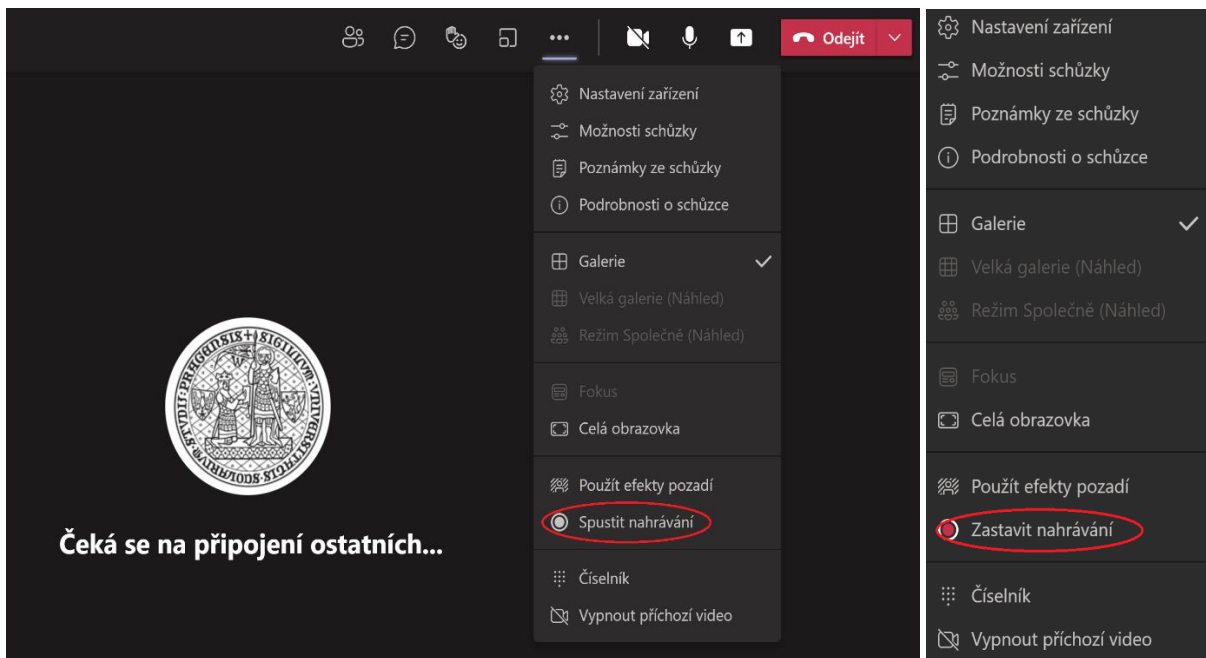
Odejít

Nastavení zařízení
Možnosti schůzky
Poznámky ze schůzky
Podrobnosti o schůzce
Galerie
Velká galerie (Náhled)
Režim Společně (Náhled)
Fokus
Celá obrazovka
Použít efekty pozadí
Spustit nahrávání
Číselník
Vypnout příchozí video

Čeká se na připojení ostatních...

Nastavení zařízení
Možnosti schůzky
Poznámky ze schůzky
Podrobnosti o schůzce
Galerie
Velká galerie (Náhled)
Režim Společně (Náhled)
Fokus
Celá obrazovka
Použít efekty pozadí
Zastavit nahrávání
Číselník
Vypnout příchozí video